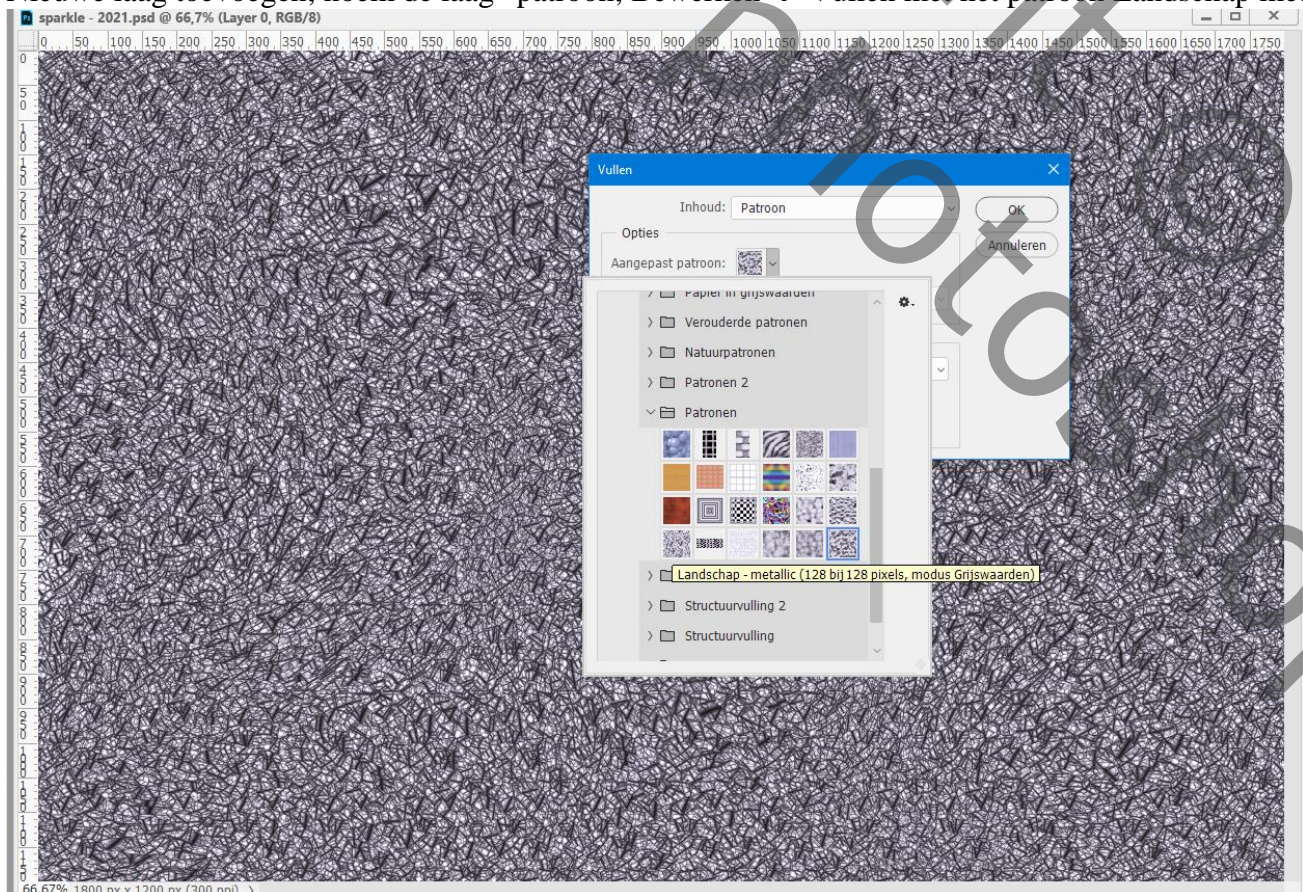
Nieuwe laag toevoegen, noem de laag "patroon", Bewerken → Vullen met het patroon Landschap met

sparkle - 2021.psd @ 66,7% (Layer 0, RGB/8)

0 50 100 150 200 250 300 350 400 450 500 550 600 650 700 750 800 850 900 950 1000 1050 1100 1150 1200 1250 1300 1350 1400 1450 1500 1550 1600 1650 1700 1750

Vullen

Inhoud: Patroon

OK

Annuleren

Opties

Aangepast patroon:

Papier in grijswaarden

Verouderde patronen

Natuurpatronen

Patronen 2

Patronen

Landschap - metallic (128 bij 128 pixels, modus Grijswaarden)

Structuurvulling 2

Structuurvulling

66,67% 1800 px x 1200 px (300 ppi)